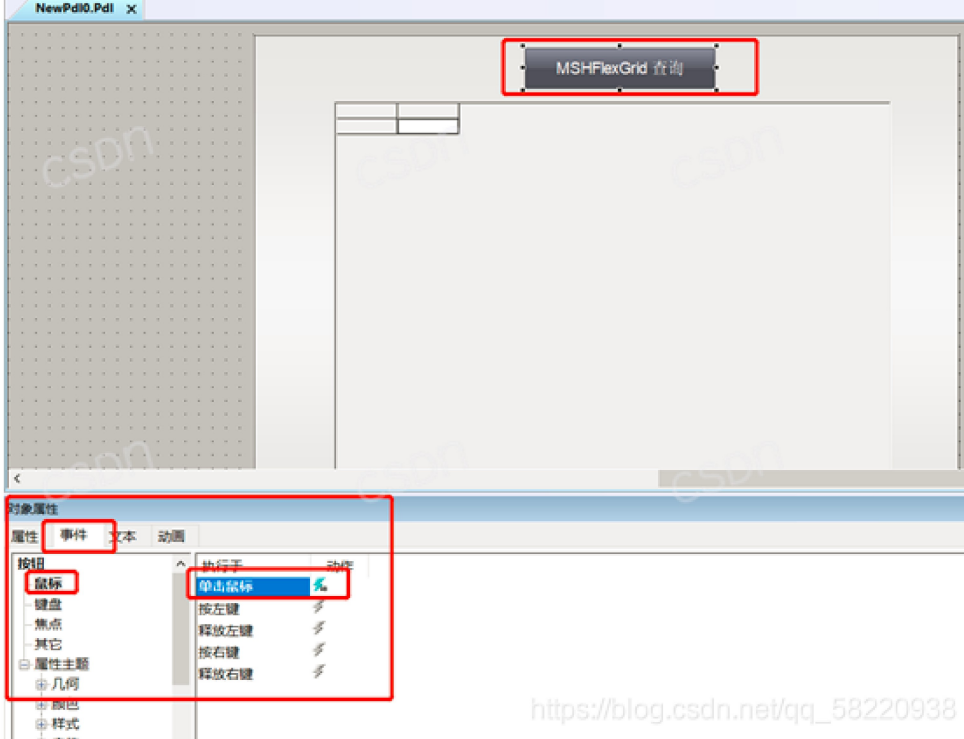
NewPdl0.Pdl ×

MSHFlexGrid 查询

csdn

对象属性

属性 事件 文本 动画

按钮
鼠标
键盘
焦点
其它
属性主题
几何
颜色
样式
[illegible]

执行于 动作
单击鼠标
按左键
释放左键
按右键
释放右键

https://blog.csdn.net/qq_58220938